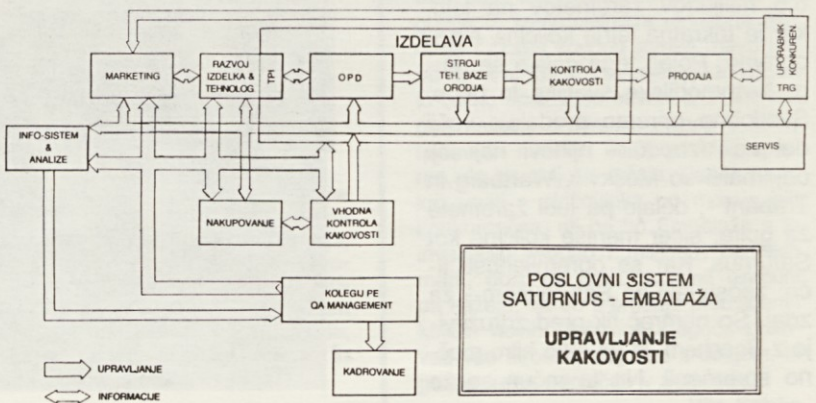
IZDELAVA

MARKETING

RAZVOJ IZDELKA & TEHNOLOG.

TPI

OPD

STROJI TEH. BAZE ORODJA

KONTROLA KAKOVOSTI

PRODAJA

UPORABNIK KONKUREN

TRG

INFO-SISTEM & ANALIZE

SERVIS

NAKUPOVANJE

VHODNA KONTROLA KAKOVOSTI

KOLEGIJ PE QA MANAGEMENT

KADROVANJE

POSLOVNI SISTEM SATURNUS - EMBALAŽA

UPRAVLJANJE KAKOVOSTI

UPRAVLJANJE

INFORMACIJE